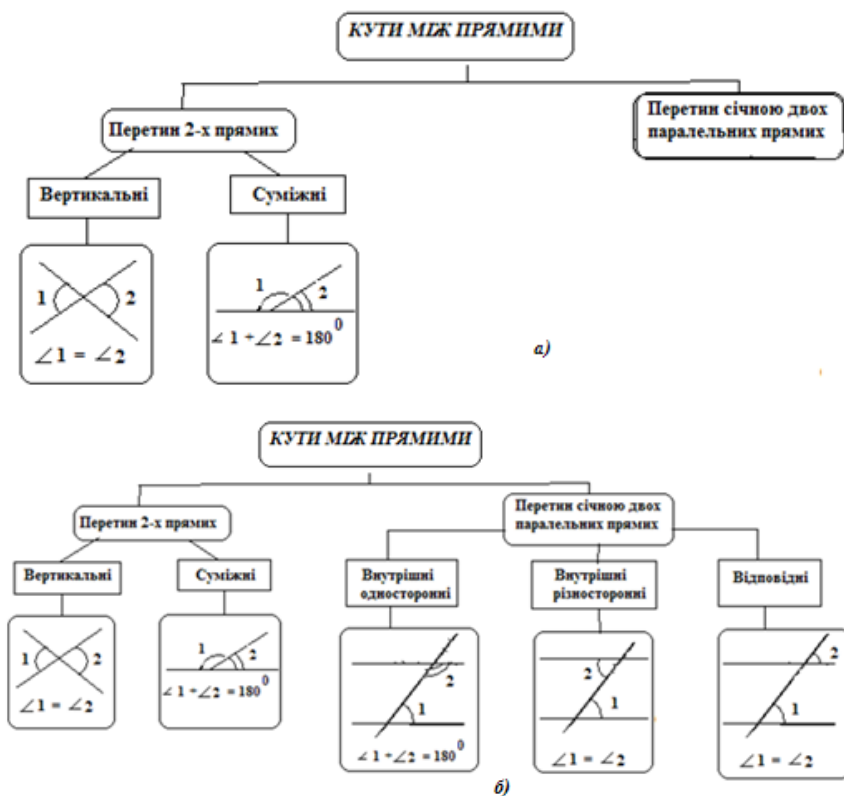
КУТИ МІЖ ПРЯМИМИ

Перетин 2-х прямих

Перетин січною двох паралельних прямих

Вертикальні

Суміжні

1 2

$\angle 1 = \angle 2$

1 2

$\angle 1 + \angle 2 = 180^0$

а)

КУТИ МІЖ ПРЯМИМИ

Перетин 2-х прямих

Перетин січною двох паралельних прямих

Вертикальні

Суміжні

Внутрішні односторонні

Внутрішні різносторонні

Відповідні

1 2

$\angle 1 = \angle 2$

1 2

$\angle 1 + \angle 2 = 180^0$

2 1

$\angle 1 + \angle 2 = 180^0$

2 1

$\angle 1 = \angle 2$

2 1

$\angle 1 = \angle 2$

б)